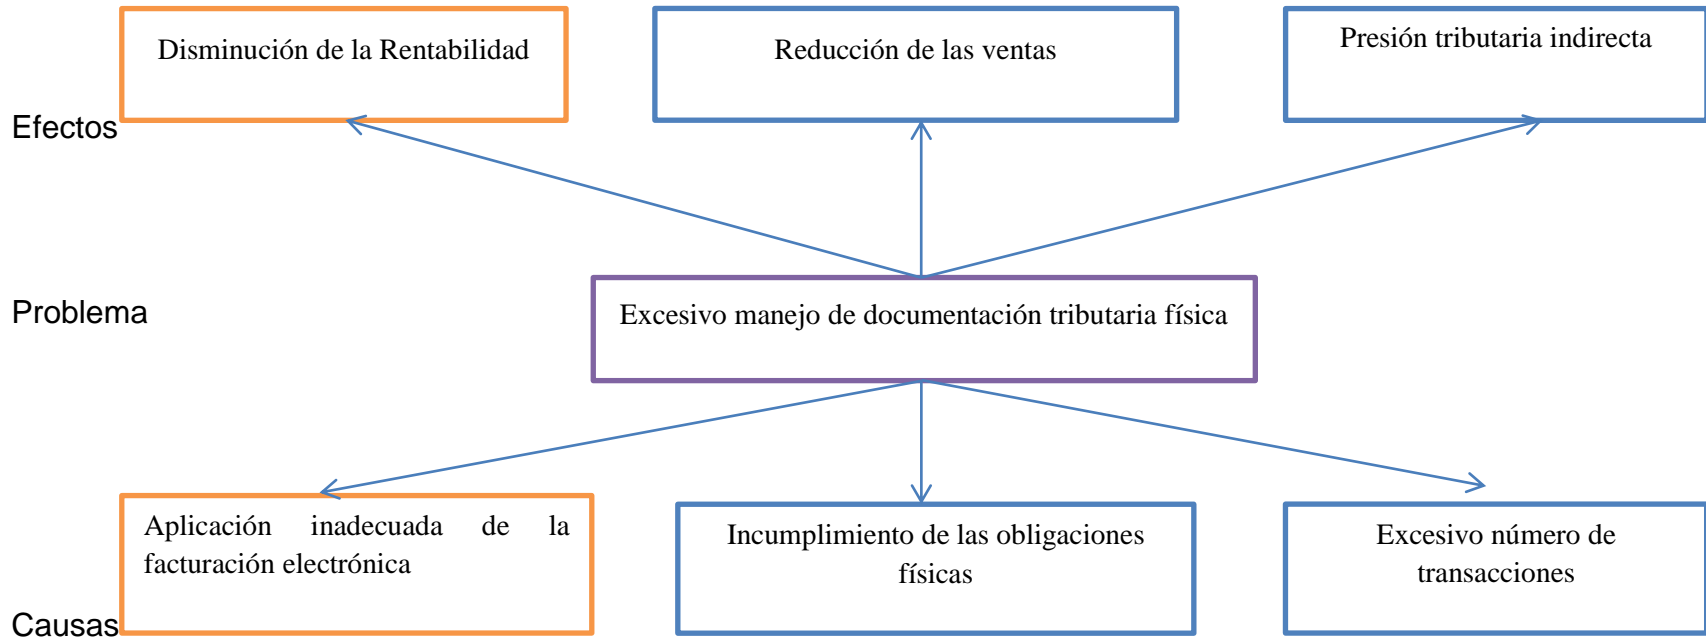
Disminución de la Rentabilidad

Reducción de las ventas

Presión tributaria indirecta

Efectos

Problema

Excesivo manejo de documentación tributaria física

Aplicación inadecuada de la facturación electrónica

Incumplimiento de las obligaciones físicas

Excesivo número de transacciones

Causas